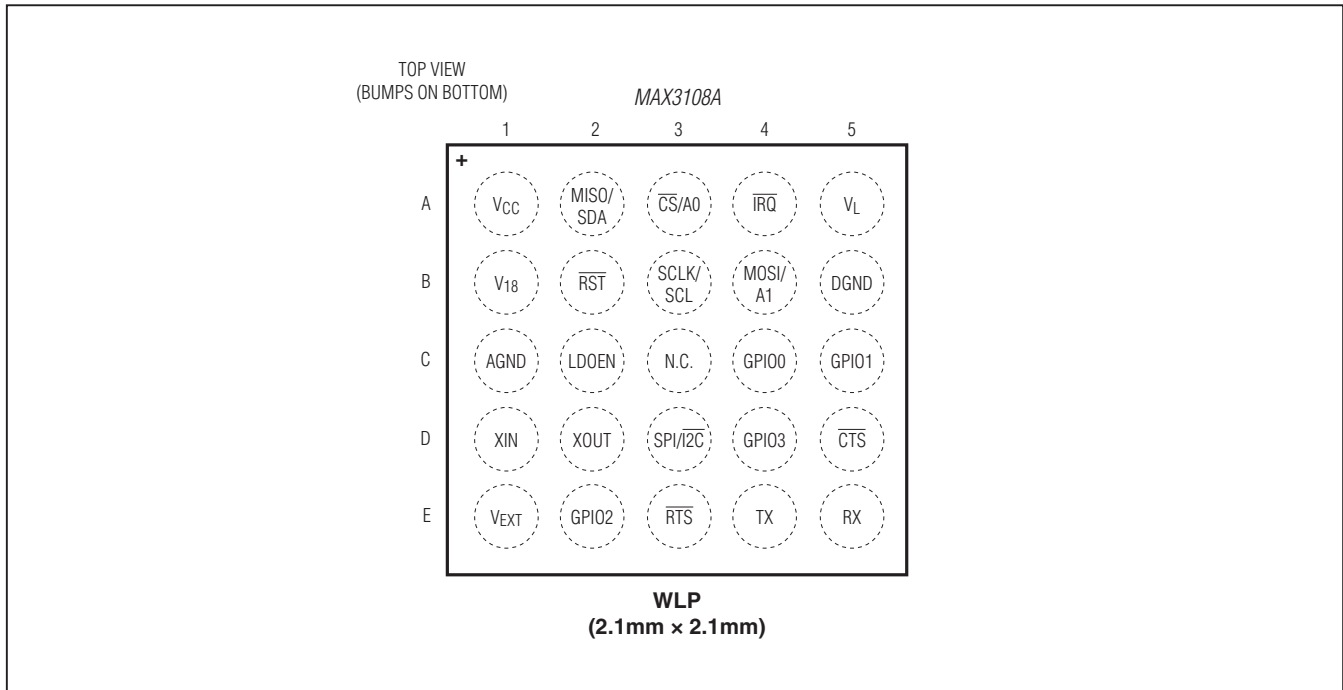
TOP VIEW
(BUMPS ON BOTTOM)

MAX3108A

|   | 1 | 2 | 3 | 4 | 5 |
|---|---|---|---|---|---|
| A | $V_{CC}$ | MISO/ SDA | $\overline{CS}$/A0 | $\overline{IRQ}$ | $V_L$ |
| B | $V_{18}$ | $\overline{RST}$ | SCLK/ SCL | MOSI/ A1 | DGND |
| C | AGND | LDOEN | N.C. | GPIO0 | GPIO1 |
| D | XIN | XOUT | SPI/$\overline{I2C}$ | GPIO3 | $\overline{CTS}$ |
| E | $V_{EXT}$ | GPIO2 | $\overline{RTS}$ | TX | RX |

+

WLP
(2.1mm × 2.1mm)